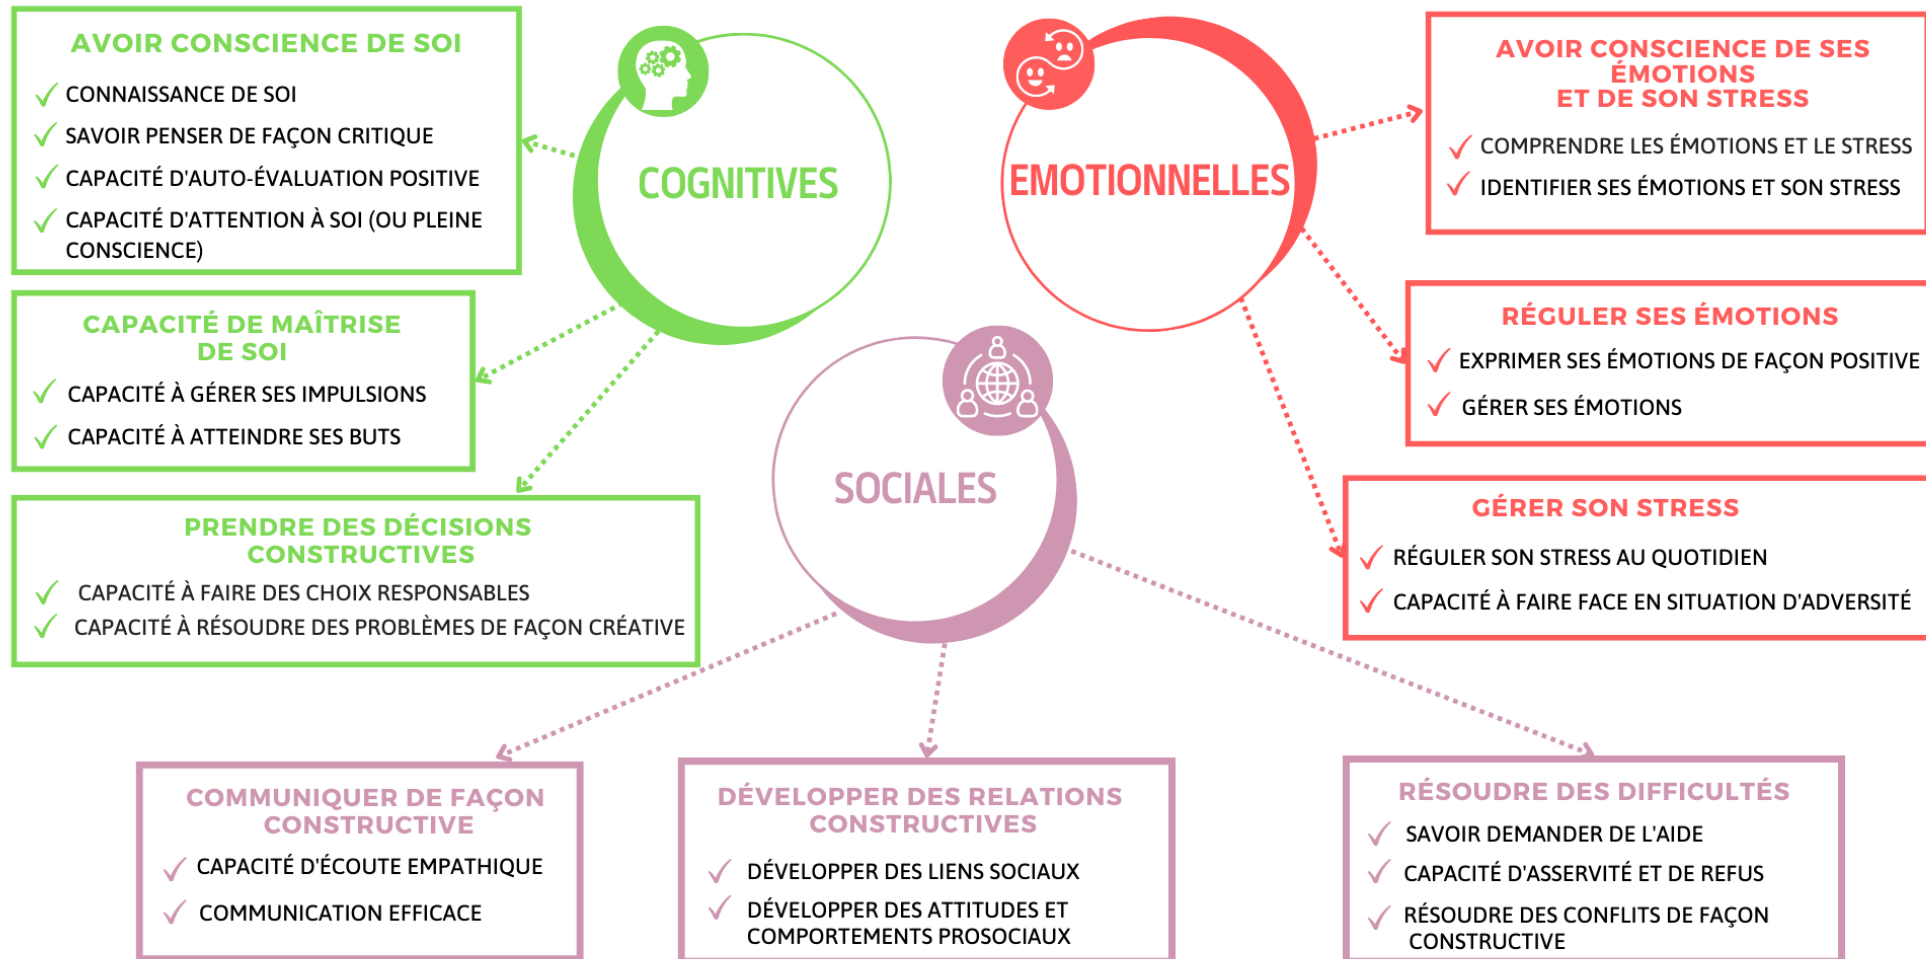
AVOIR CONSCIENCE DE SOI
✓ CONNAISSANCE DE SOI
✓ SAVOIR PENSER DE FAÇON CRITIQUE
✓ CAPACITÉ D'AUTO-ÉVALUATION POSITIVE
✓ CAPACITÉ D'ATTENTION À SOI (OU PLEINE CONSCIENCE)

CAPACITÉ DE MAÎTRISE DE SOI
✓ CAPACITÉ À GÉRER SES IMPULSIONS
✓ CAPACITÉ À ATTEINDRE SES BUTS

PRENDRE DES DÉCISIONS CONSTRUCTIVES
✓ CAPACITÉ À FAIRE DES CHOIX RESPONSABLES
✓ CAPACITÉ À RÉSOUDRE DES PROBLÈMES DE FAÇON CRÉATIVE

COGNITIVES

EMOTIONNELLES

SOCIALES

AVOIR CONSCIENCE DE SES ÉMOTIONS ET DE SON STRESS
✓ COMPRENDRE LES ÉMOTIONS ET LE STRESS
✓ IDENTIFIER SES ÉMOTIONS ET SON STRESS

RÉGULER SES ÉMOTIONS
✓ EXPRIMER SES ÉMOTIONS DE FAÇON POSITIVE
✓ GÉRER SES ÉMOTIONS

GÉRER SON STRESS
✓ RÉGULER SON STRESS AU QUOTIDIEN
✓ CAPACITÉ À FAIRE FACE EN SITUATION D'ADVERSITÉ

COMMUNIQUER DE FAÇON CONSTRUCTIVE
✓ CAPACITÉ D'ÉCOUTE EMPATHIQUE
✓ COMMUNICATION EFFICACE

DÉVELOPPER DES RELATIONS CONSTRUCTIVES
✓ DÉVELOPPER DES LIENS SOCIAUX
✓ DÉVELOPPER DES ATTITUDES ET COMPORTEMENTS PROSOCIAUX

RÉSOUDRE DES DIFFICULTÉS
✓ SAVOIR DEMANDER DE L'AIDE
✓ CAPACITÉ D'ASSERVITÉ ET DE REFUS
✓ RÉSOUDRE DES CONFLITS DE FAÇON CONSTRUCTIVE